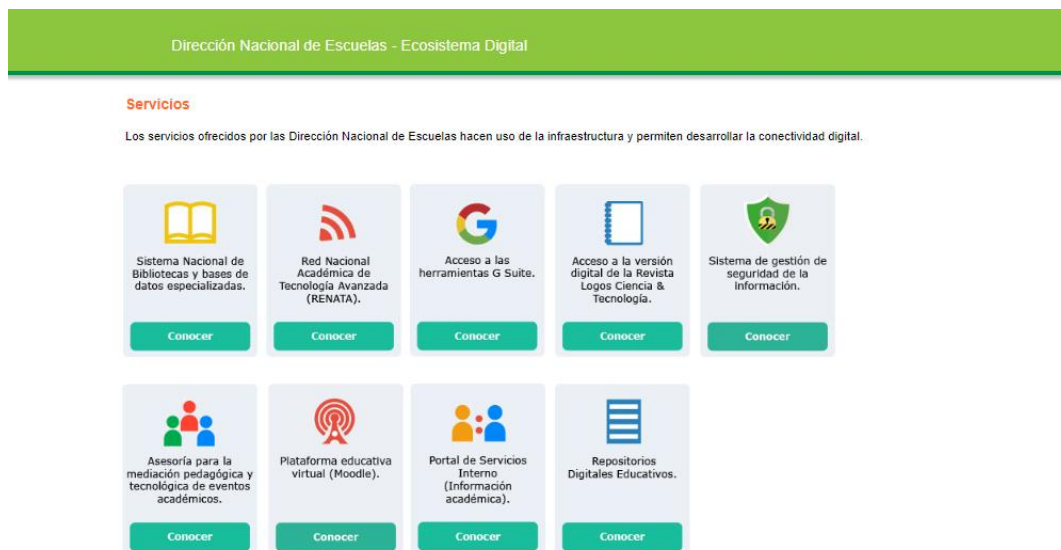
Dirección Nacional de Escuelas - Ecosistema Digital

Servicios

Los servicios ofrecidos por las Dirección Nacional de Escuelas hacen uso de la infraestructura y permiten desarrollar la conectividad digital.

Sistema Nacional de Bibliotecas y bases de datos especializadas.

Conocer

Red Nacional Académica de Tecnología Avanzada (RENATA).

Conocer

Acceso a las herramientas G Suite.

Conocer

Acceso a la versión digital de la Revista Logos Ciencia & Tecnología.

Conocer

Sistema de gestión de seguridad de la información.

Conocer

Asesoría para la mediación pedagógica y tecnológica de eventos académicos.

Conocer

Plataforma educativa virtual (Moodle).

Conocer

Portal de Servicios Interno (Información académica).

Conocer

Repositorios Digitales Educativos.

Conocer